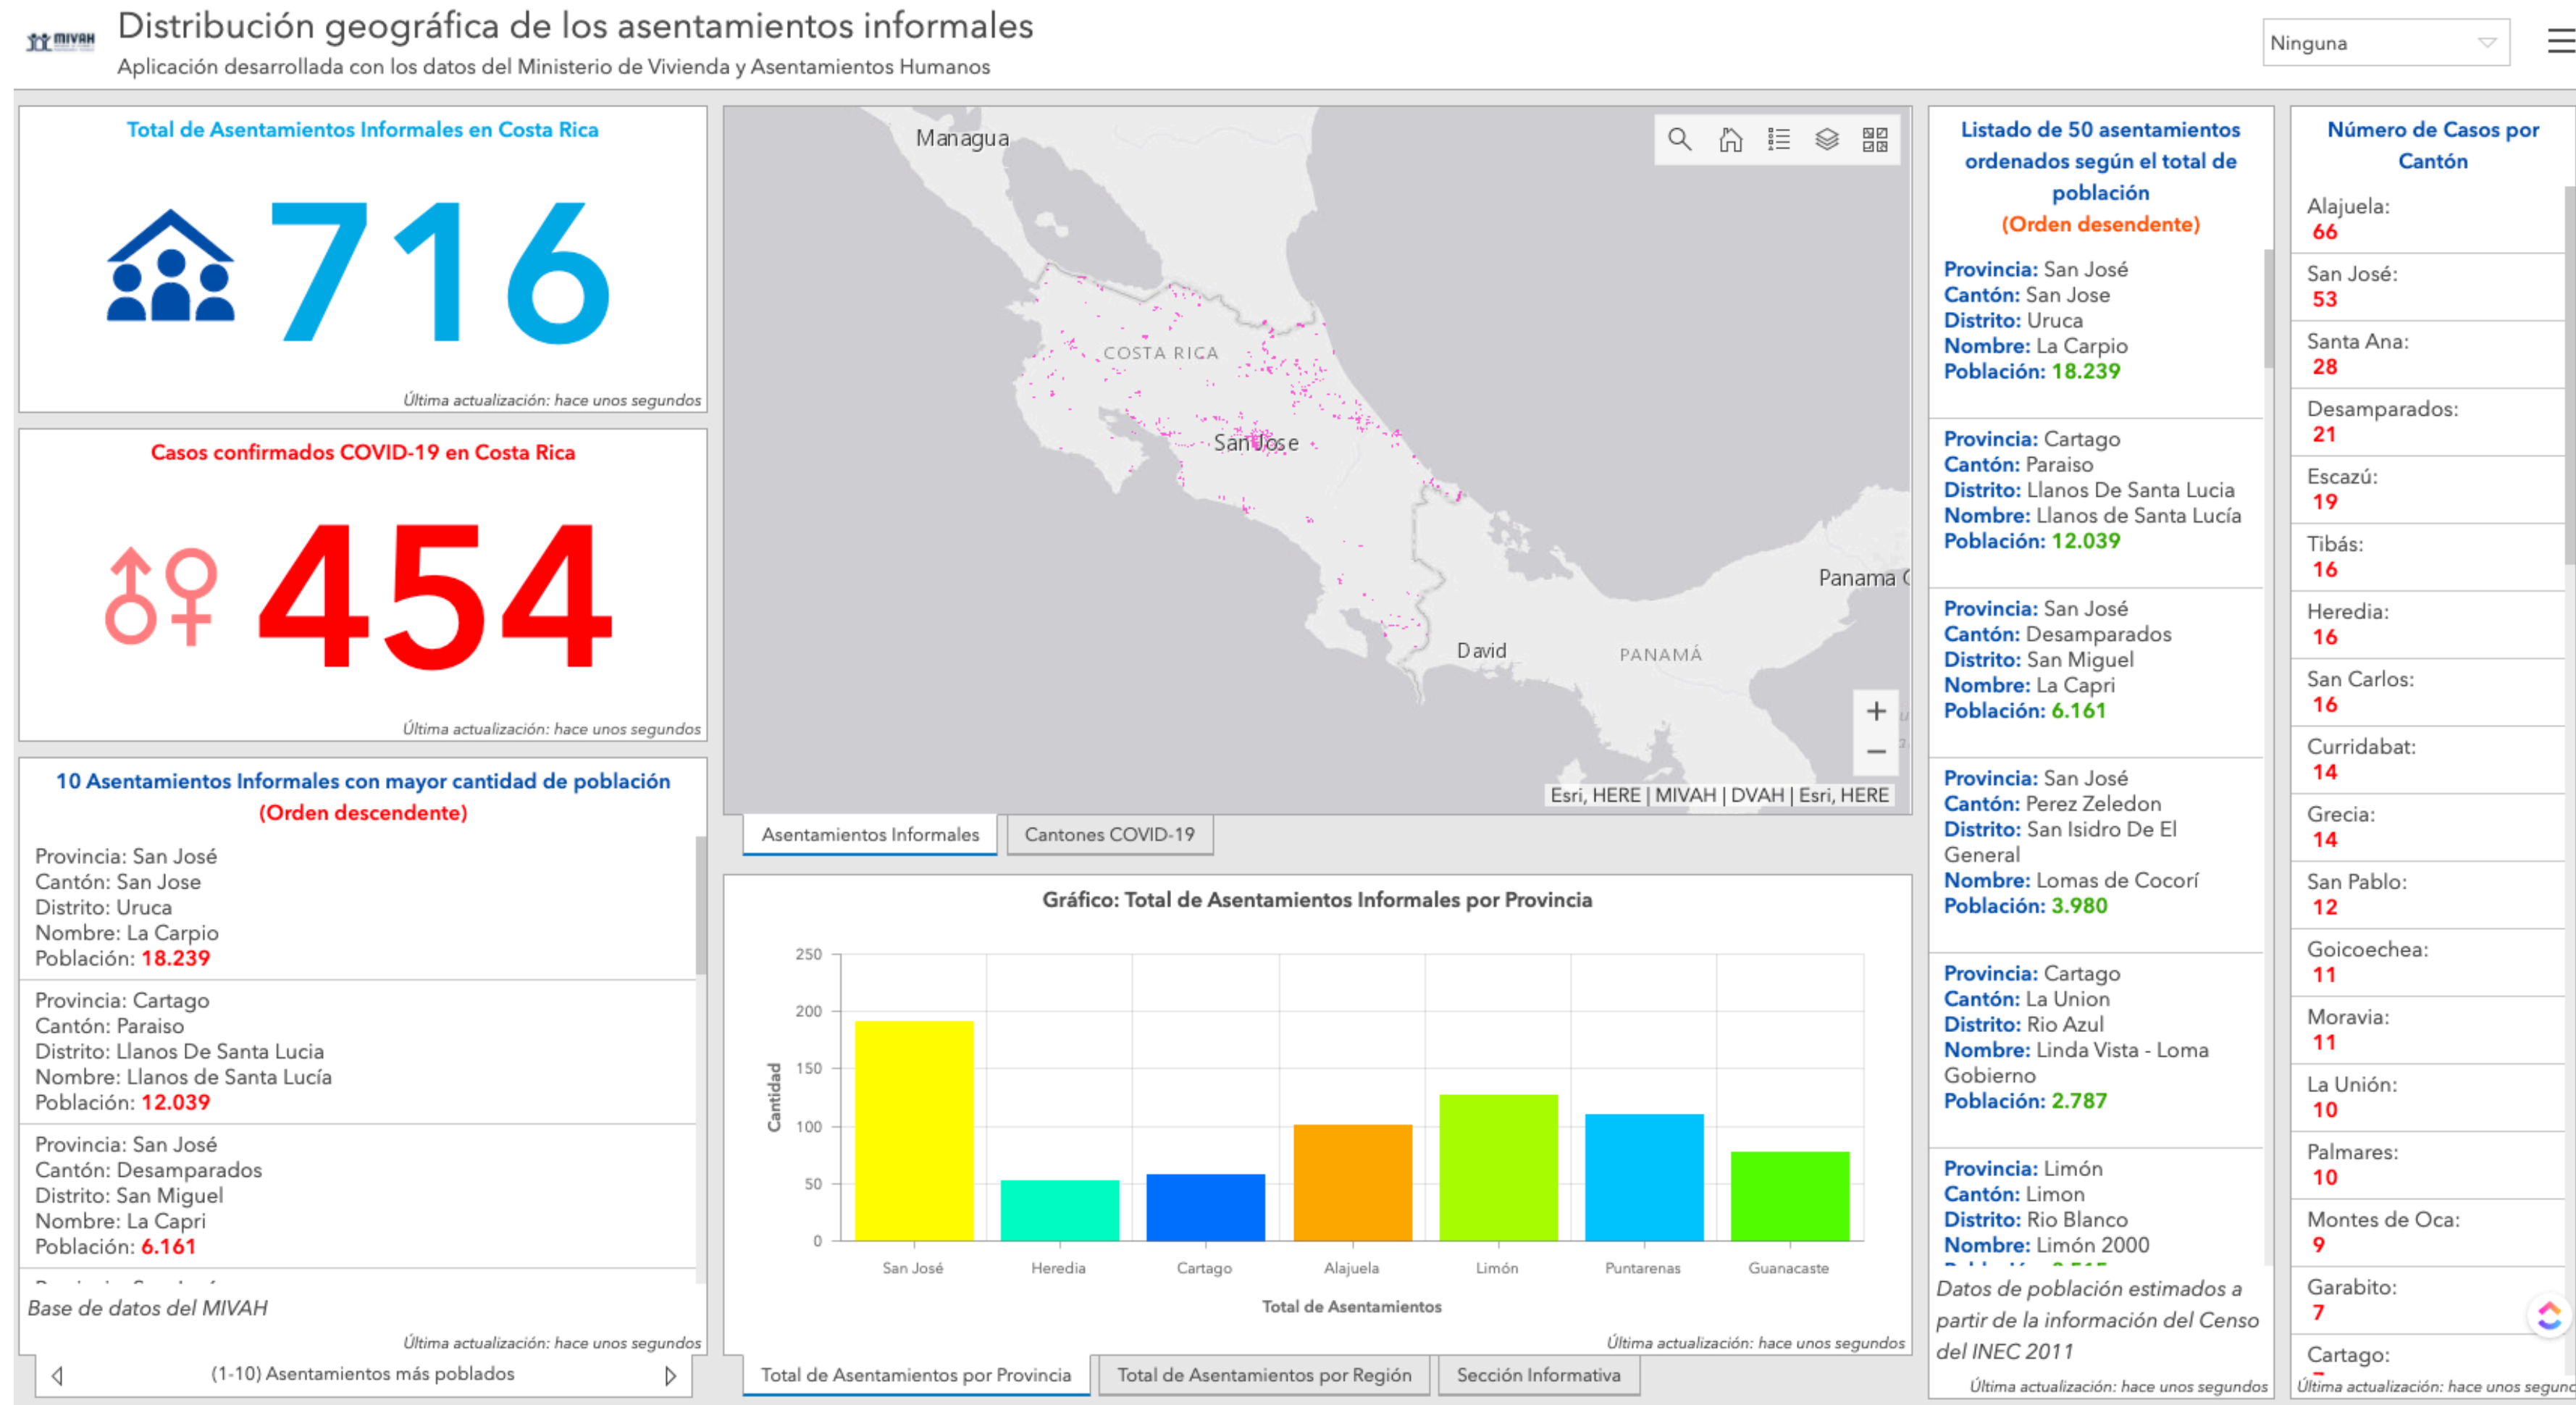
MIVAH

Distribución geográfica de los asentamientos informales
Aplicación desarrollada con los datos del Ministerio de Vivienda y Asentamientos Humanos

Ninguna

Total de Asentamientos Informales en Costa Rica
716
Última actualización: hace unos segundos

Casos confirmados COVID-19 en Costa Rica
454
Última actualización: hace unos segundos

10 Asentamientos Informales con mayor cantidad de población
(Orden descendente)

Provincia: San José
Cantón: San Jose
Distrito: Uruca
Nombre: La Carpio
Población: 18.239

Provincia: Cartago
Cantón: Paraiso
Distrito: Llanos De Santa Lucia
Nombre: Llanos de Santa Lucía
Población: 12.039

Provincia: San José
Cantón: Desamparados
Distrito: San Miguel
Nombre: La Capri
Población: 6.161

Base de datos del MIVAH
Última actualización: hace unos segundos
(1-10) Asentamientos más poblados

Managua
COSTA RICA
San Jose
Panama C
David
PANAMÁ
Esri, HERE | MIVAH | DVAH | Esri, HERE

Asentamientos Informales
Cantones COVID-19

Gráfico: Total de Asentamientos Informales por Provincia
Cantidad
250
200
150
100
50
0
San José
Heredia
Cartago
Alajuela
Limón
Puntarenas
Guanacaste
Total de Asentamientos
Última actualización: hace unos segundos

Total de Asentamientos por Provincia
Total de Asentamientos por Región
Sección Informativa

Listado de 50 asentamientos ordenados según el total de población
(Orden desendente)

Provincia: San José
Cantón: San Jose
Distrito: Uruca
Nombre: La Carpio
Población: 18.239

Provincia: Cartago
Cantón: Paraiso
Distrito: Llanos De Santa Lucia
Nombre: Llanos de Santa Lucía
Población: 12.039

Provincia: San José
Cantón: Desamparados
Distrito: San Miguel
Nombre: La Capri
Población: 6.161

Provincia: San José
Cantón: Perez Zeledon
Distrito: San Isidro De El General
Nombre: Lomas de Cocorí
Población: 3.980

Provincia: Cartago
Cantón: La Union
Distrito: Rio Azul
Nombre: Linda Vista - Loma Gobierno
Población: 2.787

Provincia: Limón
Cantón: Limon
Distrito: Rio Blanco
Nombre: Limón 2000

Datos de población estimados a partir de la información del Censo del INEC 2011
Última actualización: hace unos segundos

Número de Casos por Cantón
Alajuela:
66
San José:
53
Santa Ana:
28
Desamparados:
21
Escazú:
19
Tibás:
16
Heredia:
16
San Carlos:
16
Curridabat:
14
Grecia:
14
San Pablo:
12
Goicoechea:
11
Moravia:
11
La Unión:
10
Palmares:
10
Montes de Oca:
9
Garabito:
7
Cartago:
Última actualización: hace unos segund